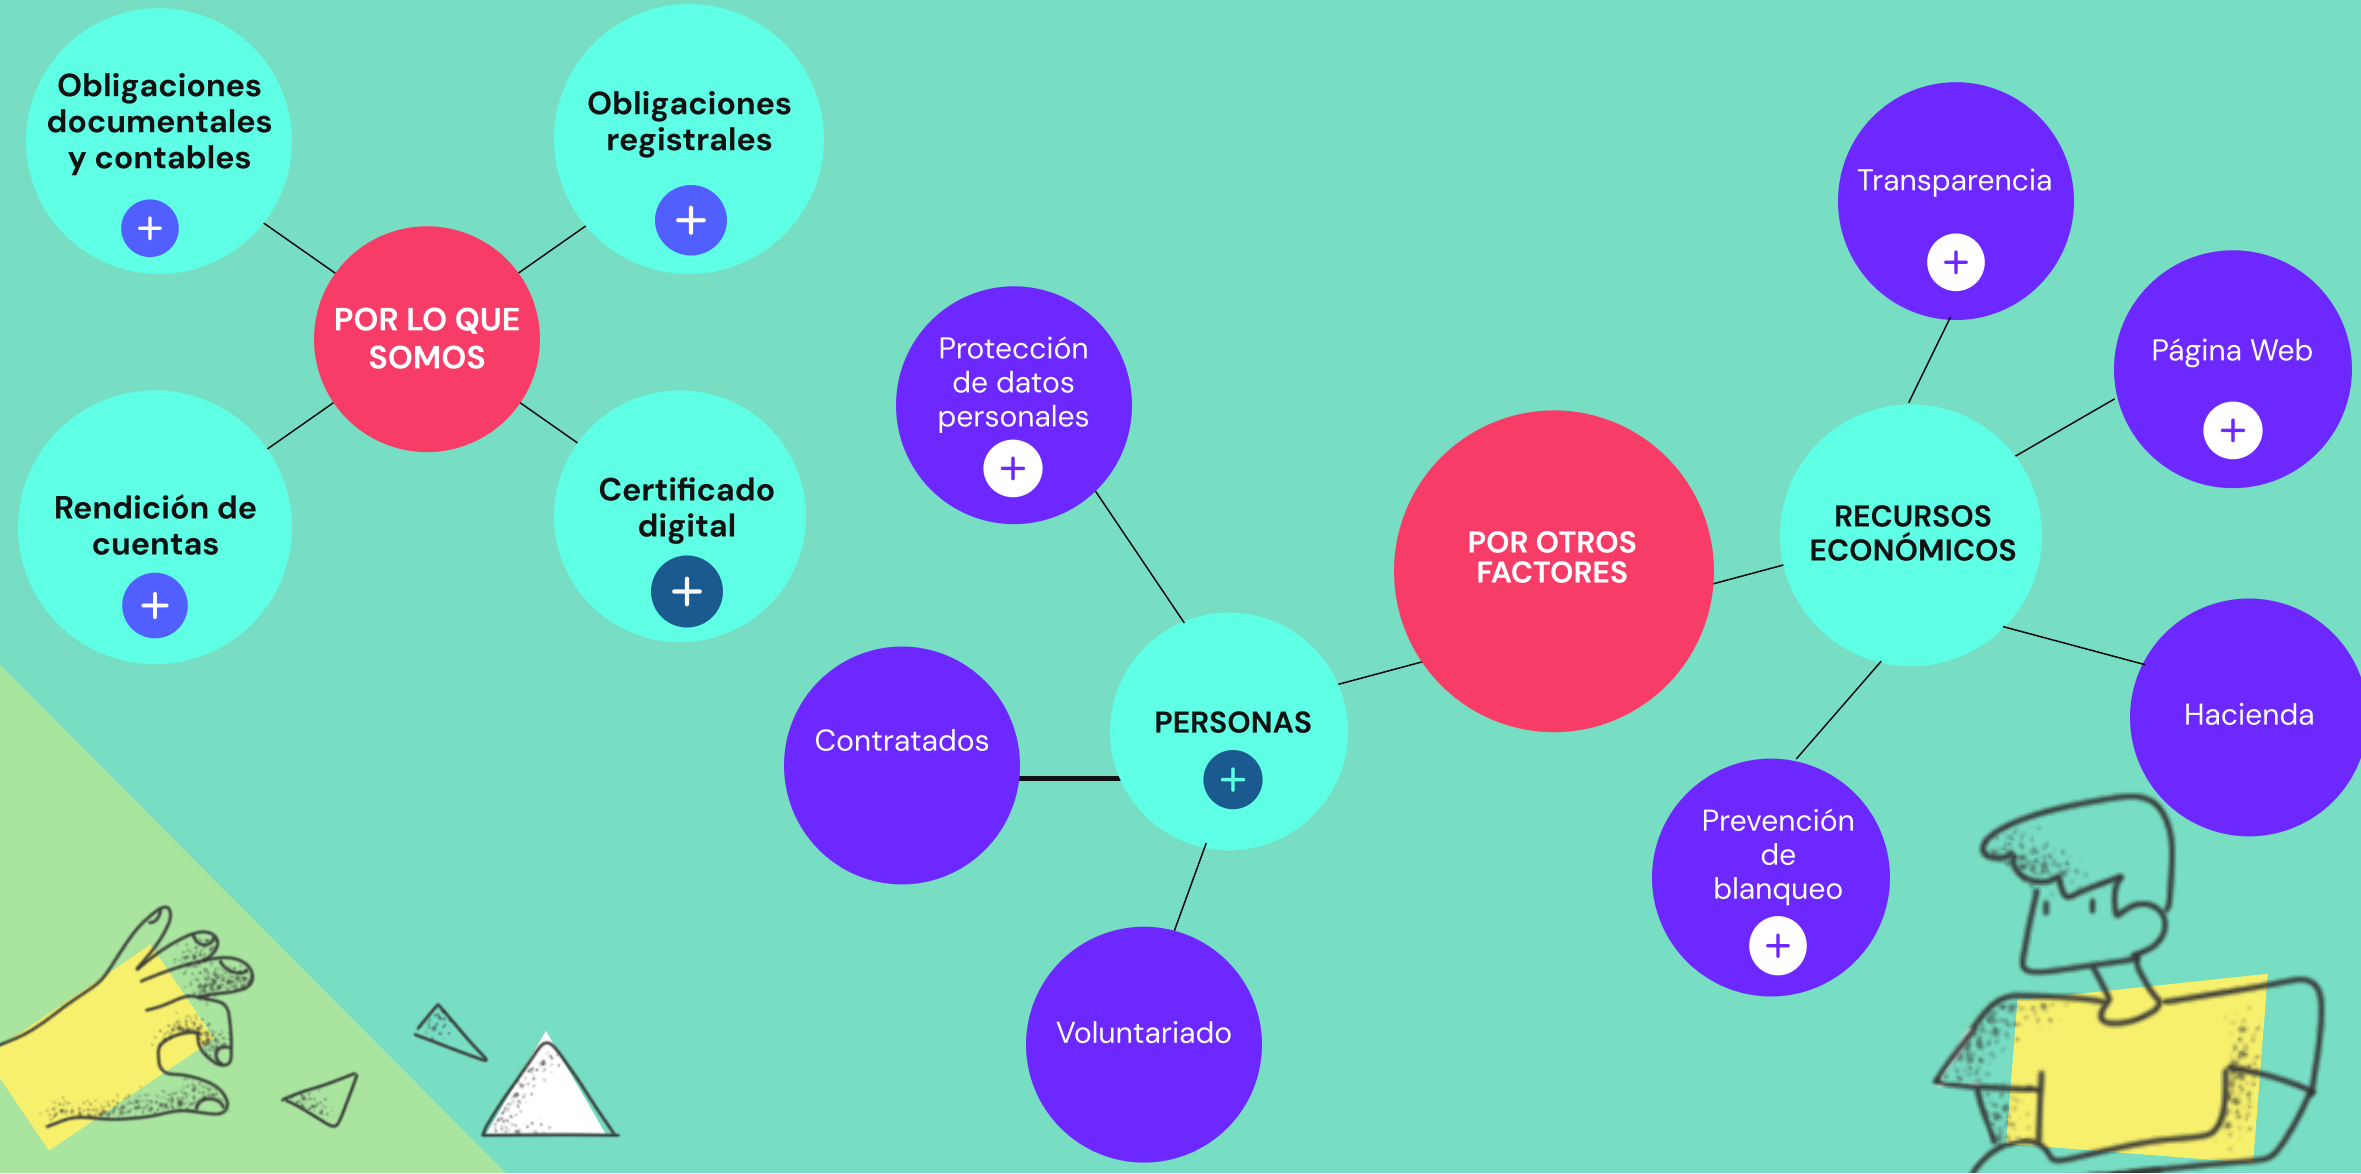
Obligaciones documentales y contables
+

Obligaciones registrales
+

POR LO QUE SOMOS

Rendición de cuentas
+

Certificado digital
+

Protección de datos personales
+

Contratados

PERSONAS
+

Voluntariado

POR OTROS FACTORES

Transparencia
+

Página Web
+

RECURSOS ECONÓMICOS

Hacienda

Prevención de blanqueo
+